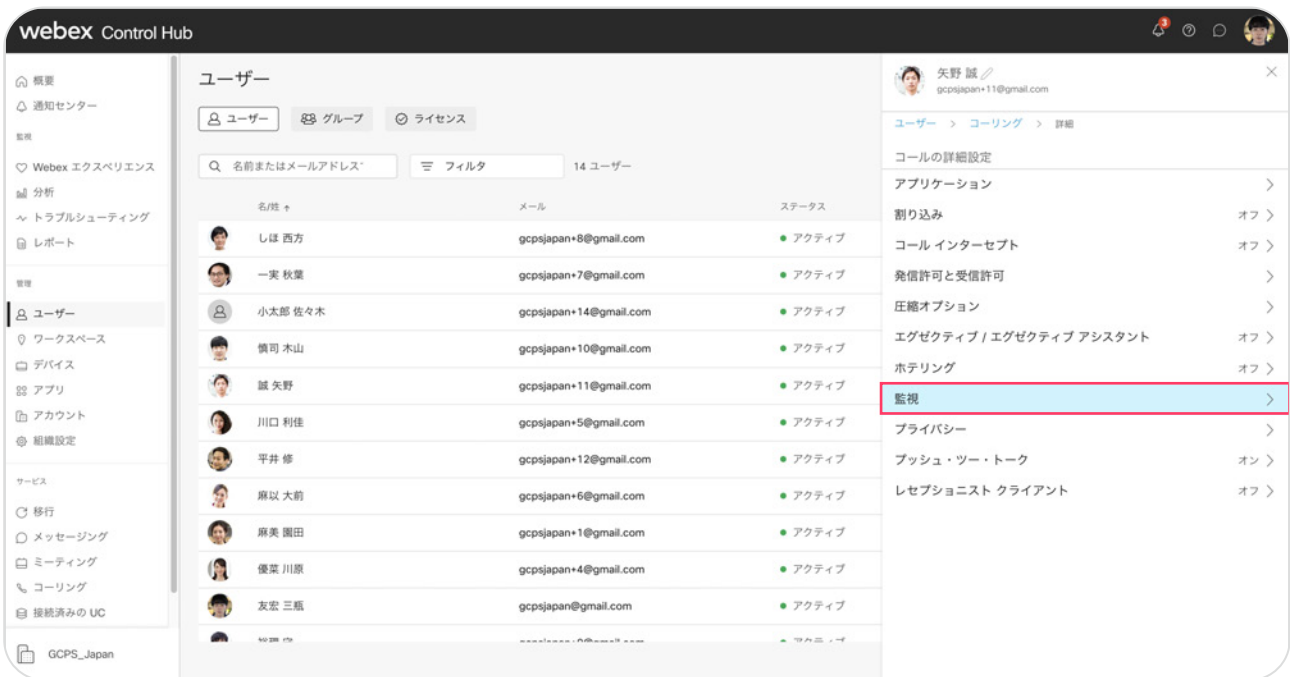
webex Control Hub

3

概要
通知センター
監視
Webex エクスペリエンス
分析
トラブルシューティング
レポート
管理
ユーザー
ワークスペース
デバイス
アプリ
アカウント
組織設定
サービス
移行
メッセージング
ミーティング
コーリング
接続済みの UC

GCPS_Japan

ユーザー

ユーザー
グループ
ライセンス

名前またはメールアドレス
フィルタ
14 ユーザー

| 名/姓 | メール | ステータス |
|---|---|---|
| しほ 西方 | gcpsjapan+8@gmail.com | アクティブ |
| 一実 秋葉 | gcpsjapan+7@gmail.com | アクティブ |
| 小太郎 佐々木 | gcpsjapan+14@gmail.com | アクティブ |
| 慎司 木山 | gcpsjapan+10@gmail.com | アクティブ |
| 誠 矢野 | gcpsjapan+11@gmail.com | アクティブ |
| 川口 利佳 | gcpsjapan+5@gmail.com | アクティブ |
| 平井 修 | gcpsjapan+12@gmail.com | アクティブ |
| 麻以 大前 | gcpsjapan+6@gmail.com | アクティブ |
| 麻美 園田 | gcpsjapan+1@gmail.com | アクティブ |
| 優菜 川原 | gcpsjapan+4@gmail.com | アクティブ |
| 友宏 三瓶 | gcpsjapan@gmail.com | アクティブ |
| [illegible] | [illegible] | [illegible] |

矢野 誠
gcpsjapan+11@gmail.com

ユーザー > コーリング > 詳細

コールの詳細設定
アプリケーション
割り込み オフ
コール インターセプト オフ
発信許可と受信許可
圧縮オプション
エグゼクティブ / エグゼクティブ アシスタント オフ
ホテリング オフ
監視
プライバシー
プッシュ・ツー・トーク オン
レセプショニスト クライアント オフ